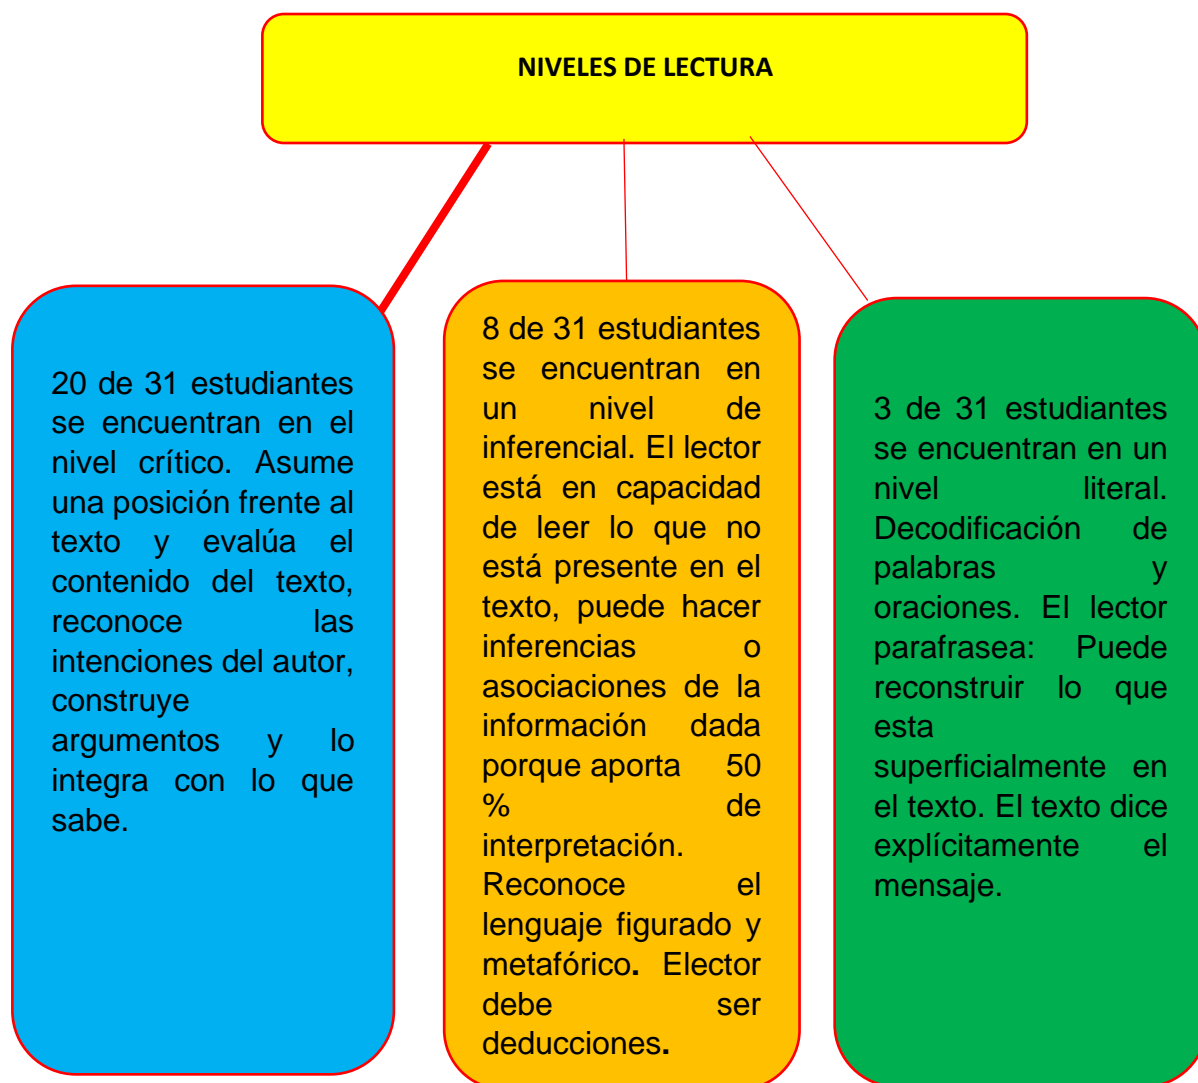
NIVELES DE LECTURA

20 de 31 estudiantes se encuentran en el nivel crítico. Asume una posición frente al texto y evalúa el contenido del texto, reconoce las intenciones del autor, construye argumentos y lo integra con lo que sabe.

8 de 31 estudiantes se encuentran en un nivel de inferencial. El lector está en capacidad de leer lo que no está presente en el texto, puede hacer inferencias o asociaciones de la información dada porque aporta 50 % de interpretación. Reconoce el lenguaje figurado y metafórico. Elector debe ser deducciones.

3 de 31 estudiantes se encuentran en un nivel literal. Decodificación de palabras y oraciones. El lector parafrasea: Puede reconstruir lo que esta superficialmente en el texto. El texto dice explícitamente el mensaje.